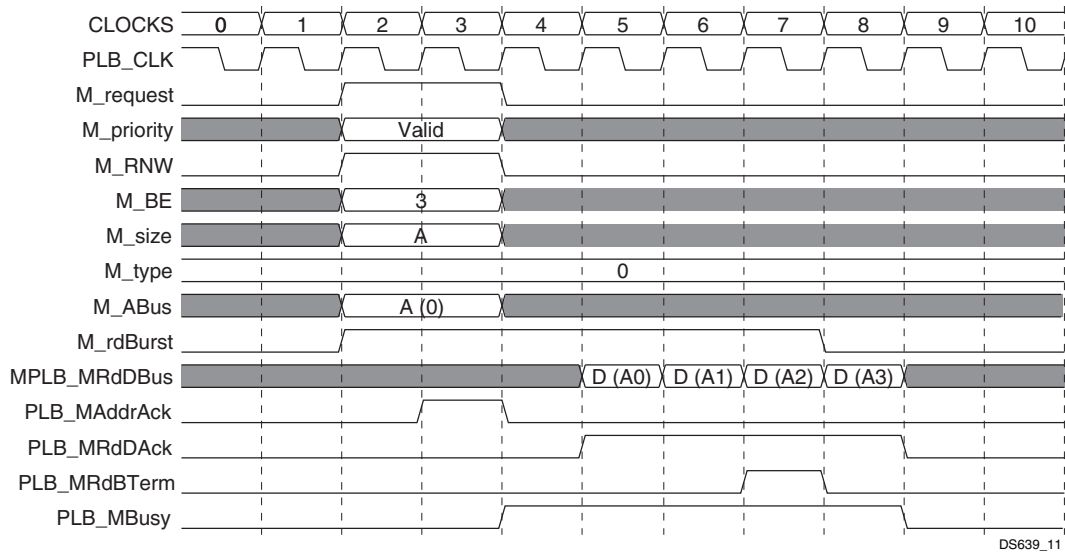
CLOCKS 0 1 2 3 4 5 6 7 8 9 10

PLB_CLK

M_request

M_priority Valid

M_RNW

M_BE 3

M_size A

M_type 0

M_ABus A (0)

M_rdBurst

MPLB_MRdDBus D (A0) D (A1) D (A2) D (A3)

PLB_MAddrAck

PLB_MRdDAck

PLB_MRdBTerm

PLB_MBusy

DS639_11